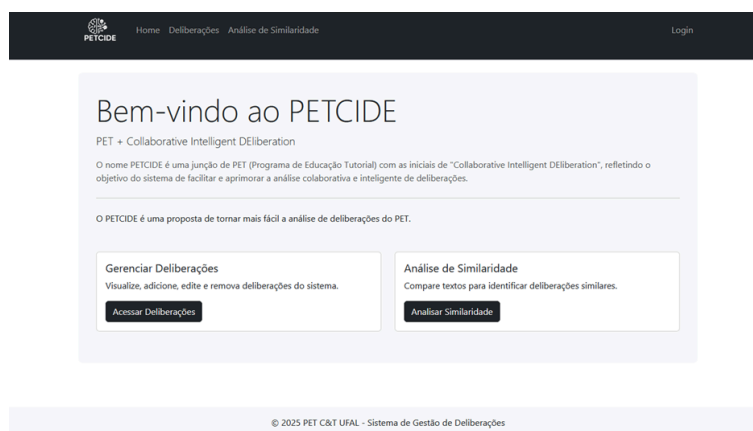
PETCIDE Home Deliberações Análise de Similaridade Login

Bem-vindo ao PETCIDE

PET + Collaborative Intelligent DEliberation

O nome PETCIDE é uma junção de PET (Programa de Educação Tutorial) com as iniciais de "Collaborative Intelligent DEliberation", refletindo o objetivo do sistema de facilitar e aprimorar a análise colaborativa e inteligente de deliberações.

O PETCIDE é uma proposta de tornar mais fácil a análise de deliberações do PET.

Gerenciar Deliberações

Visualize, adicione, edite e remova deliberações do sistema.

Acessar Deliberações

Análise de Similaridade

Compare textos para identificar deliberações similares.

Analisar Similaridade

© 2025 PET C&T UFAL - Sistema de Gestão de Deliberações